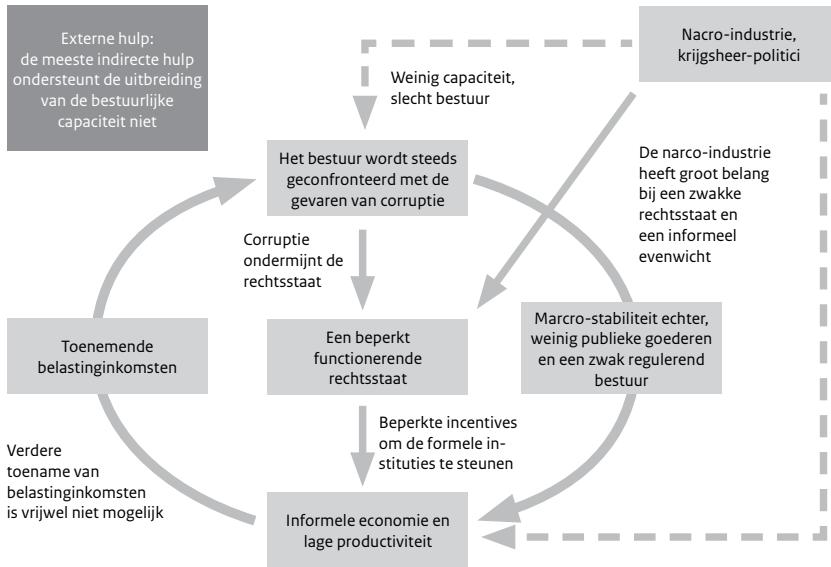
Externe hulp: de meeste indirecte hulp ondersteunt de uitbreiding van de bestuurlijke capaciteit niet

Nacro-industrie, krijgsheer-politici

Weinig capaciteit, slecht bestuur

Het bestuur wordt steeds geconfronteerd met de gevaren van corruptie

De narco-industrie heeft groot belang bij een zwakke rechtsstaat en een informeel evenwicht

Corruptie ondermijnt de rechtsstaat

Toenemende belastinginkomsten

Een beperkt functionerende rechtsstaat

Marcro-stabiliteit echter, weinig publieke goederen en een zwak regulerend bestuur

Beperkte incentives om de formele instituties te steunen

Verdere toename van belastinginkomsten is vrijwel niet mogelijk

Informele economie en lage productiviteit